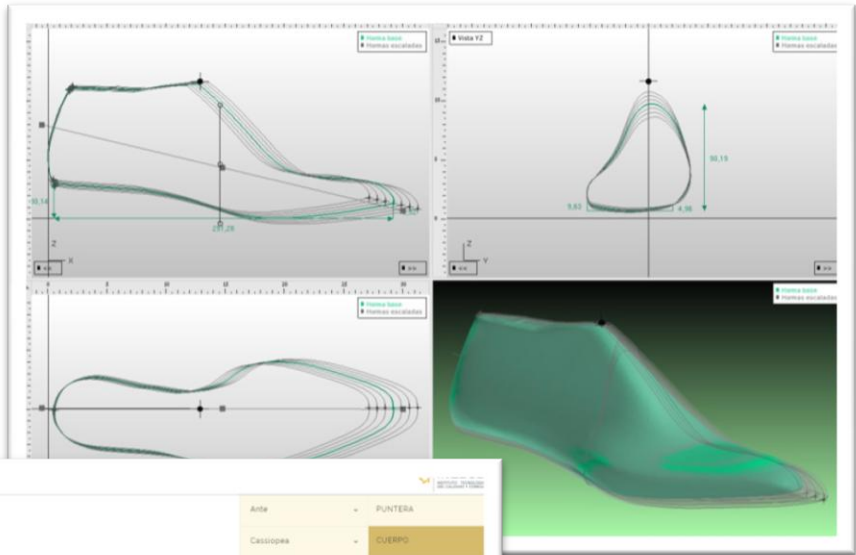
Horma base
Hormas escaladas

Vista YZ
Horma base
Hormas escaladas

Horma base
Hormas escaladas

Horma base
Hormas escaladas

98,14
297,28
Z
X
<<
>>

98,15
9,63
4,36
Z
Y
<<
>>

Ante
PUNTERA
Cassiopea
CUERPO